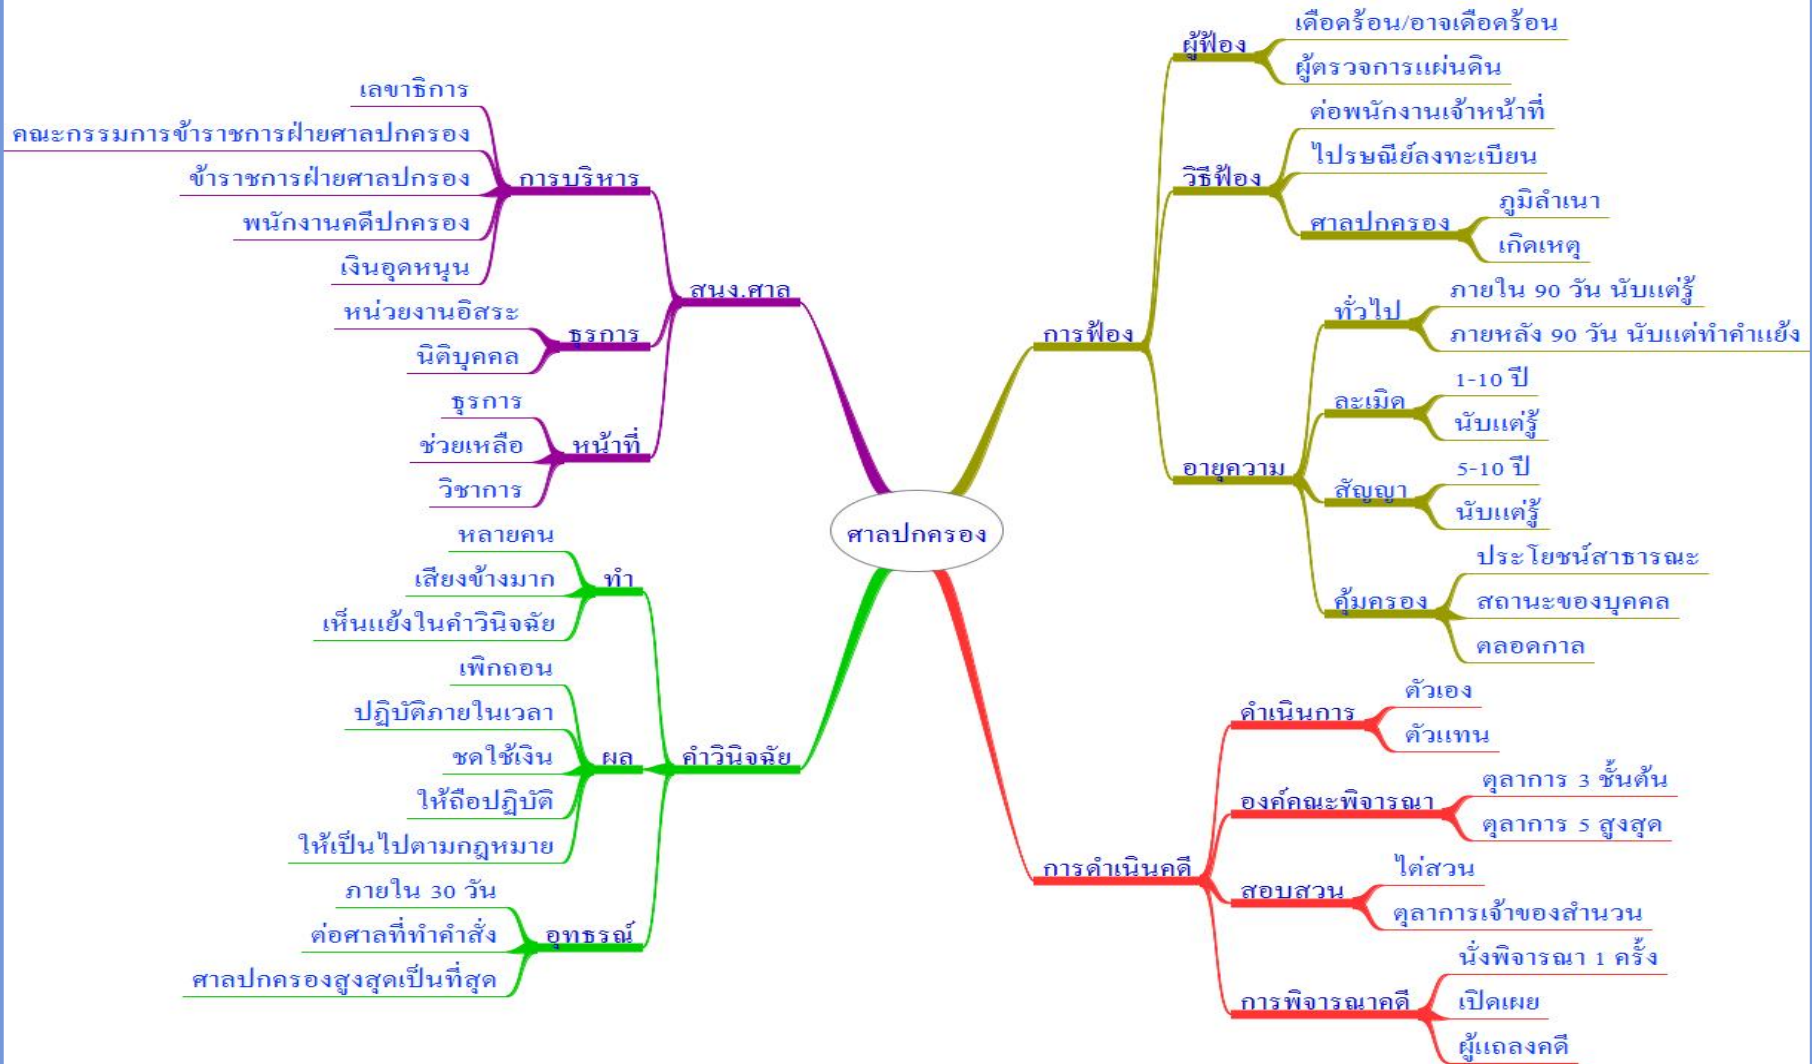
ศาลปกครอง

สนง.ศาล
การบริหาร
เลขาธิการ
คณะกรรมการข้าราชการฝ่ายศาลปกครอง
ข้าราชการฝ่ายศาลปกครอง
พนักงานคดีปกครอง
เงินอุดหนุน
ธุรการ
หน่วยงานอิสระ
นิติบุคคล
หน้าที่
ธุรการ
ช่วยเหลือ
วิชาการ

คำวินิจฉัย
ทำ
หลายคน
เสียงข้างมาก
เห็นแย้งในคำวินิจฉัย
ผล
เพิกถอน
ปฏิบัติภายในเวลา
ชดใช้เงิน
ให้ถือปฏิบัติ
ให้เป็นไปตามกฎหมาย
อุทธรณ์
ภายใน 30 วัน
ต่อศาลที่ทำคำสั่ง
ศาลปกครองสูงสุดเป็นที่สุด

การฟ้อง
ผู้ฟ้อง
เดือดร้อน/อาจเดือดร้อน
ผู้ตรวจการแผ่นดิน
วิธีฟ้อง
ต่อพนักงานเจ้าหน้าที่
ไปรษณีย์ลงทะเบียน
ศาลปกครอง
ภูมิลำเนา
เกิดเหตุ
อายุความ
ทั่วไป
ภายใน 90 วัน นับแต่รู้
ภายหลัง 90 วัน นับแต่ทำคำแย้ง
ละเมิด
1-10 ปี
นับแต่รู้
สัญญา
5-10 ปี
นับแต่รู้
คุ้มครอง
ประโยชน์สาธารณะ
สถานะของบุคคล
ตลอดกาล

การดำเนินคดี
ดำเนินการ
ตัวเอง
ตัวแทน
องค์คณะพิจารณา
ตุลาการ 3 ชั้นต้น
ตุลาการ 5 สูงสุด
สอบสวน
ไต่สวน
ตุลาการเจ้าของสำนวน
การพิจารณาคดี
นั่งพิจารณา 1 ครั้ง
เปิดเผย
ผู้แถลงคดี